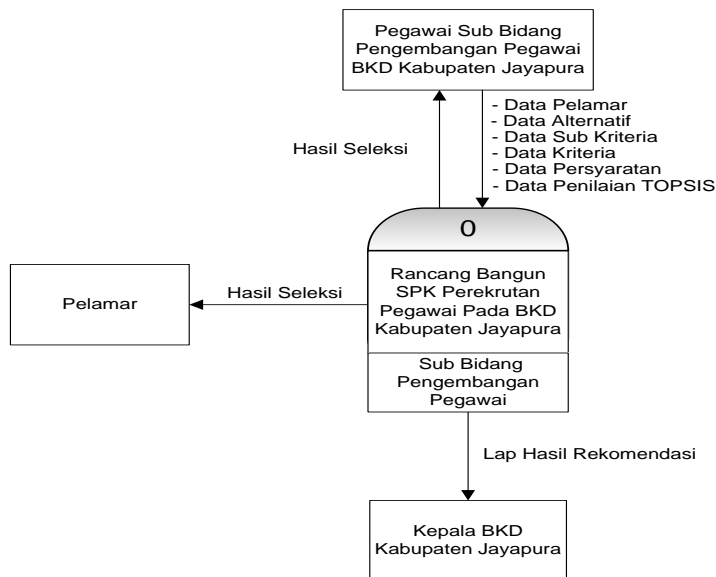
Pegawai Sub Bidang Pengembangan Pegawai BKD Kabupaten Jayapura

Hasil Seleksi

- Data Pelamar
- Data Alternatif
- Data Sub Kriteria
- Data Kriteria
- Data Persyaratan
- Data Penilaian TOPSIS

0

Rancang Bangun SPK Perekrutan Pegawai Pada BKD Kabupaten Jayapura

Sub Bidang Pengembangan Pegawai

Pelamar

Hasil Seleksi

Lap Hasil Rekomendasi

Kepala BKD Kabupaten Jayapura